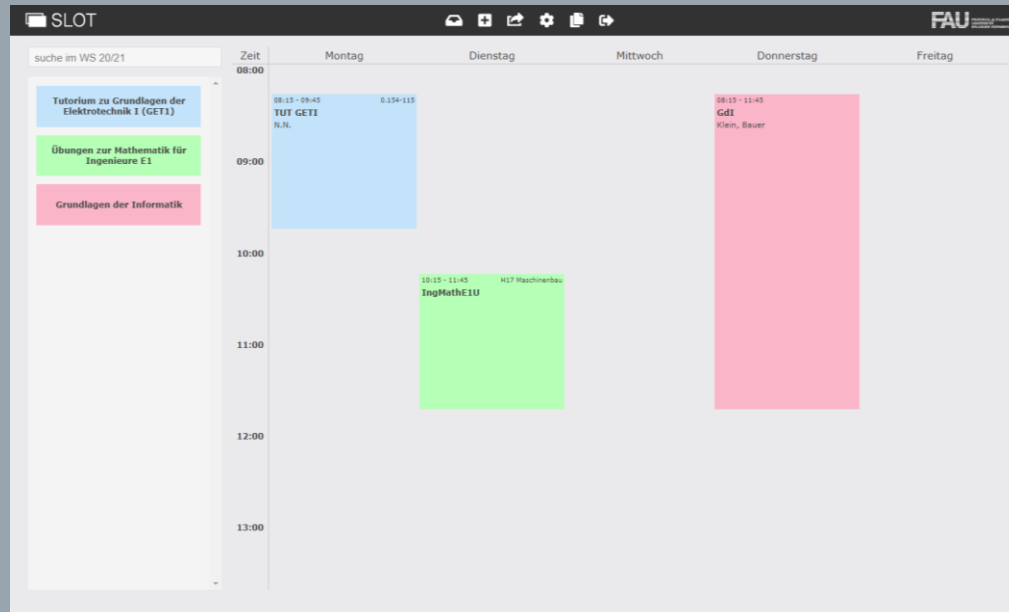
SLOT

FAU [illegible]

suche im WS 20/21

Tutorium zu Grundlagen der Elektrotechnik I (GET1)

Übungen zur Mathematik für Ingenieure E1

Grundlagen der Informatik

Zeit Montag Dienstag Mittwoch Donnerstag Freitag

08:00

08:15 - 09:45 0.154-115
TUT GETI
N.N.

08:15 - 11:45
GdI
Klein, Bauer

09:00

10:00

10:15 - 11:45 H17 Maschinenbau
IngMathE1U

11:00

12:00

13:00